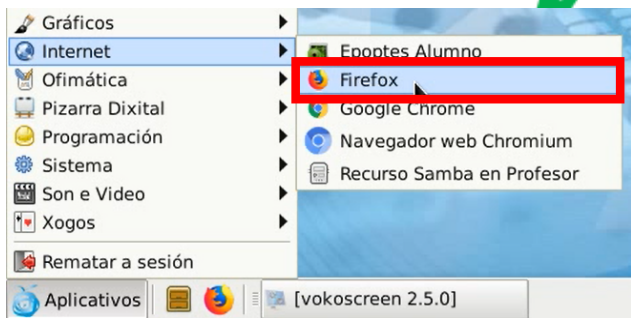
Gráficos
Internet
Ofimática
Pizarra Dixital
Programación
Sistema
Son e Video
Xogos
Rematar a sesión

Epoptes Alumno
Firefox
Google Chrome
Navegador web Chromium
Recurso Samba en Profesor

Aplicativos
[vokoscreen 2.5.0]